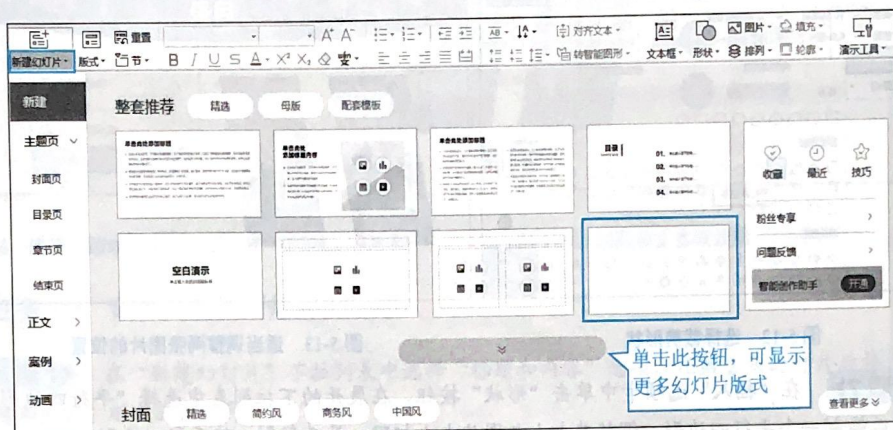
新建幻灯片 · 版式 · 节 · 重置 B I U S A · X² X₂ A^ A^ 文本框 · 形状 · 排列 · 图片 · 填充 · 轮廓 · 演示工具 · 对齐文本 · 转智能图形 ·

新建

主题页 ∨

封面页

目录页

章节页

结束页

正文 >

案例 >

动画 >

整套推荐 精选 母版 配套模板

目录 01. 02. 03. 04.

空白演示

收藏 最近 技巧

粉丝专享 >

问题反馈 >

智能创作助手 开通

单击此按钮，可显示更多幻灯片版式

封面 精选 简约风 商务风 中国风

查看更多